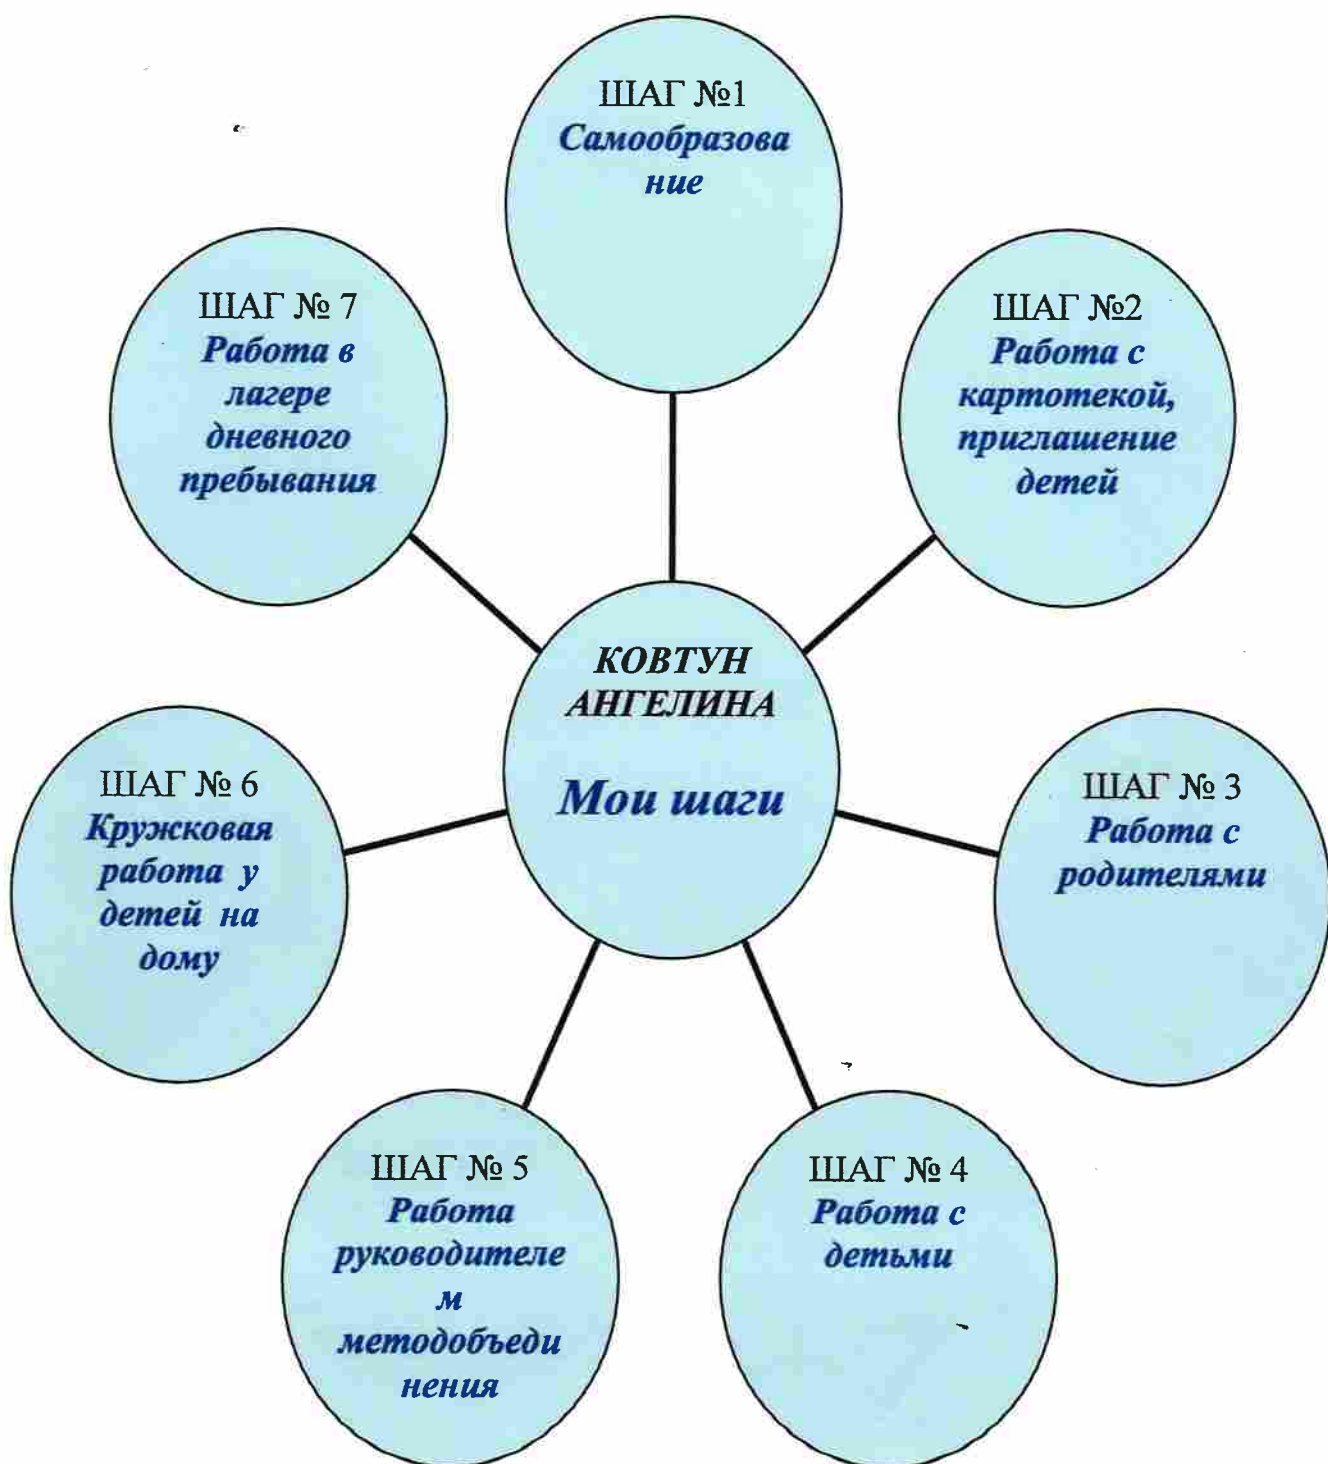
ШАГ №1
Самообразование

ШАГ № 7
Работа в лагере дневного пребывания

ШАГ №2
Работа с картотекой, приглашение детей

КОВТУН АНГЕЛИНА

Мои шаги

ШАГ № 6
Кружковая работа у детей на дому

ШАГ № 3
Работа с родителями

ШАГ № 5
Работа руководителем методобъединения

ШАГ № 4
Работа с детьми